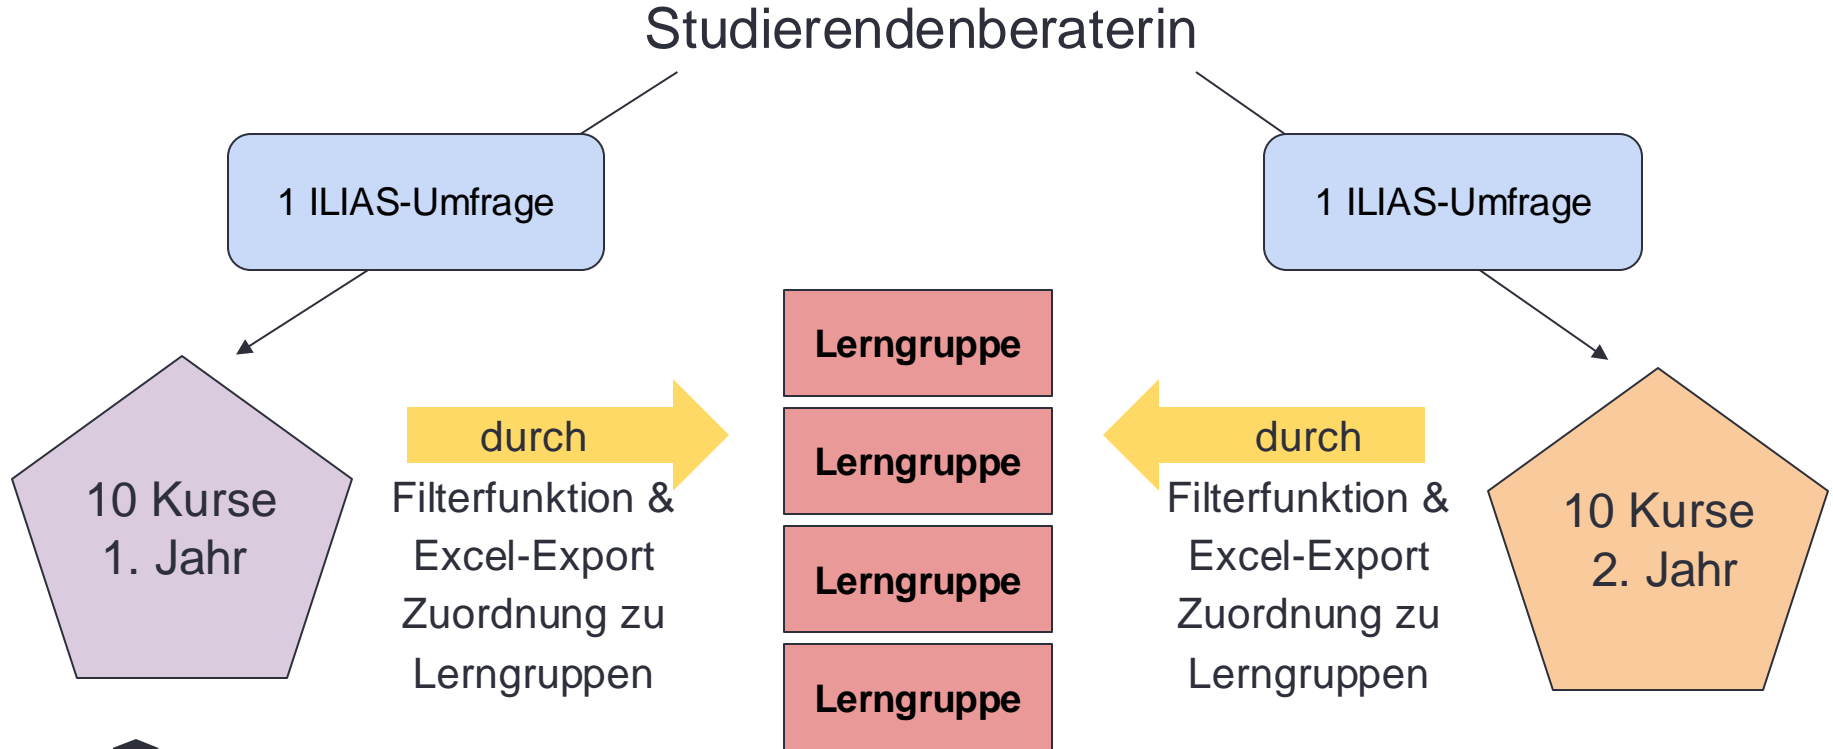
Studierendenberaterin

1 ILIAS-Umfrage

1 ILIAS-Umfrage

10 Kurse
1. Jahr

durch
Filterfunktion &
Excel-Export
Zuordnung zu
Lerngruppen

Lerngruppe

Lerngruppe

Lerngruppe

Lerngruppe

durch
Filterfunktion &
Excel-Export
Zuordnung zu
Lerngruppen

10 Kurse
2. Jahr